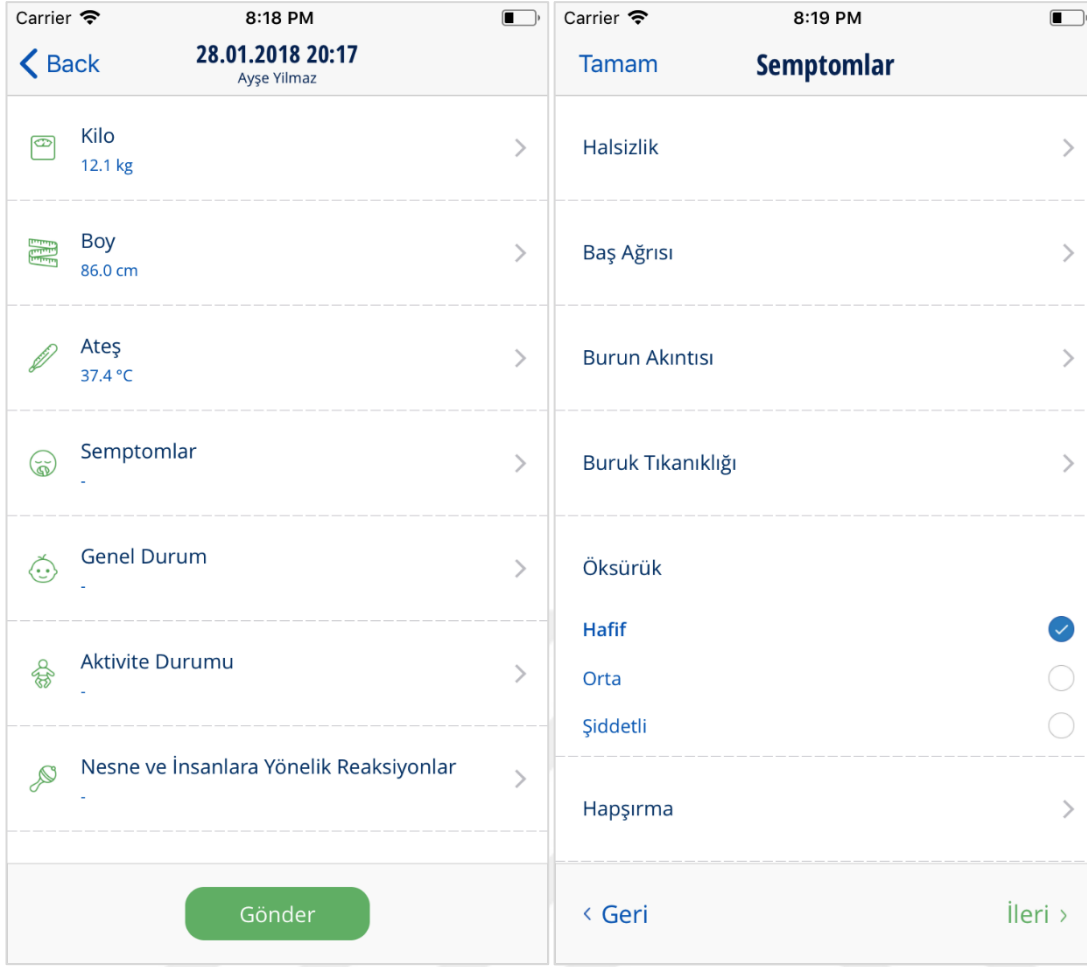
Carrier 8:18 PM

Back 28.01.2018 20:17
Ayşe Yilmaz

Kilo
12.1 kg

Boy
86.0 cm

Ateş
37.4 °C

Semptomlar
-

Genel Durum
-

Aktivite Durumu
-

Nesne ve İnsanlara Yönelik Reaksiyonlar
-

Gönder

Carrier 8:19 PM

Tamam Semptomlar

Halsizlik

Baş Ağrısı

Burun Akıntısı

Buruk Tıkanıklığı

Öksürük

Hafif

Orta

Şiddetli

Hapşırma

‹ Geri İleri ›